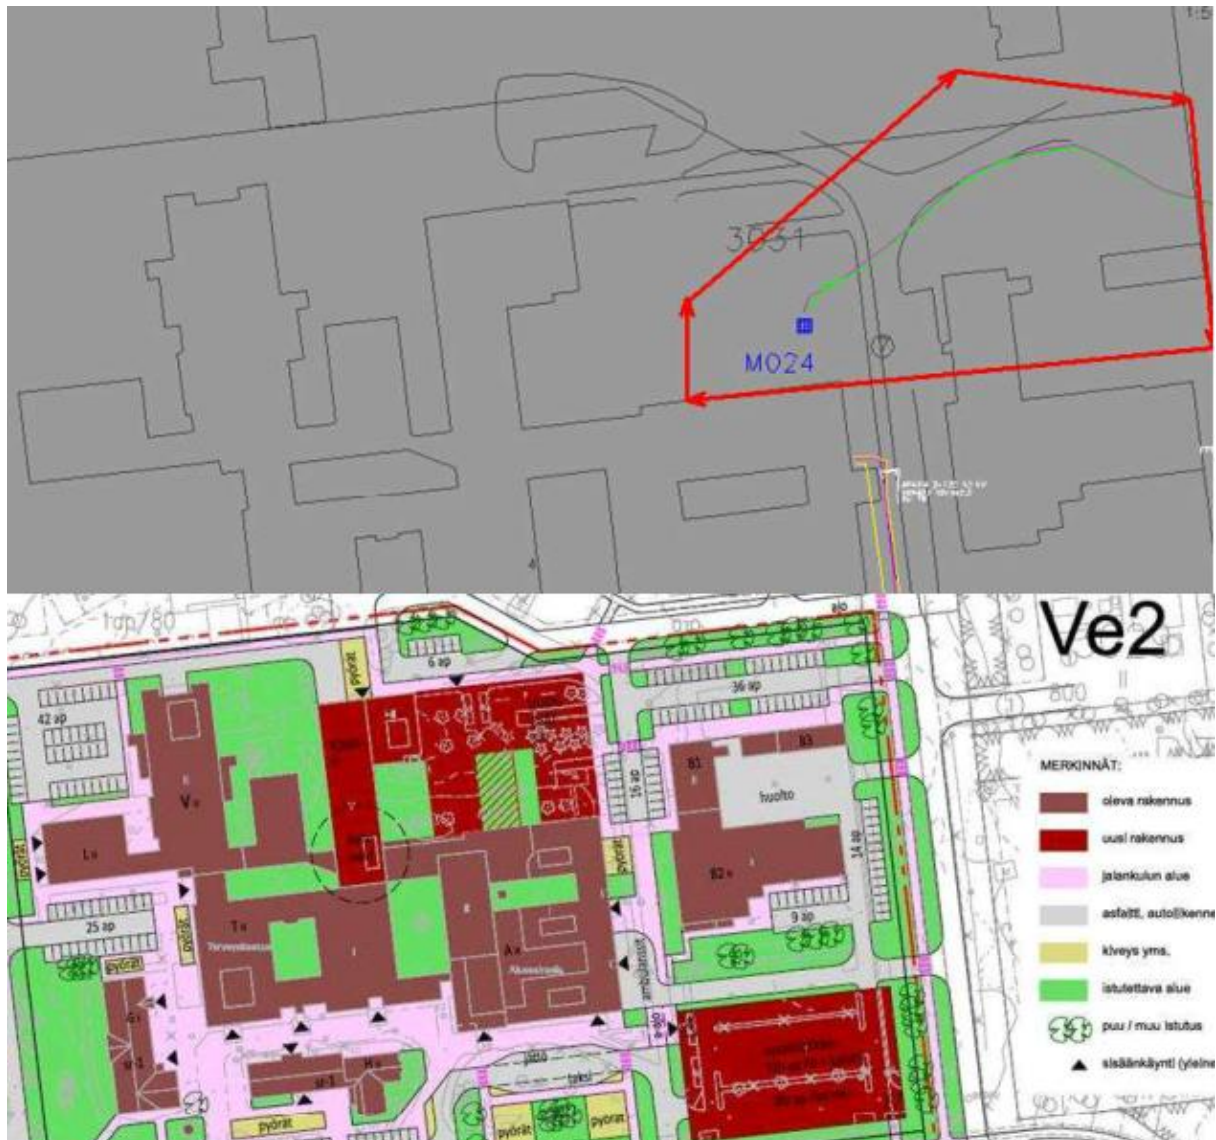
1:5

3051

M024

Ve2

1op780

800

6 ap

36 ap

42 ap

pyörät

V

L

T

A

B1

B2

B3

huolto

16 ap

14 ap

9 ap

25 ap

pyörät

pyörät

pyörät

ambulanssit

taksi

H

MERKINNÄT:

oleva rakennus

uusi rakennus

jalankulun alue

asfaltti, autoliikenne

kiveys yms.

istutettava alue

puu / muu istutus

sisäänkäynti (yleinen)